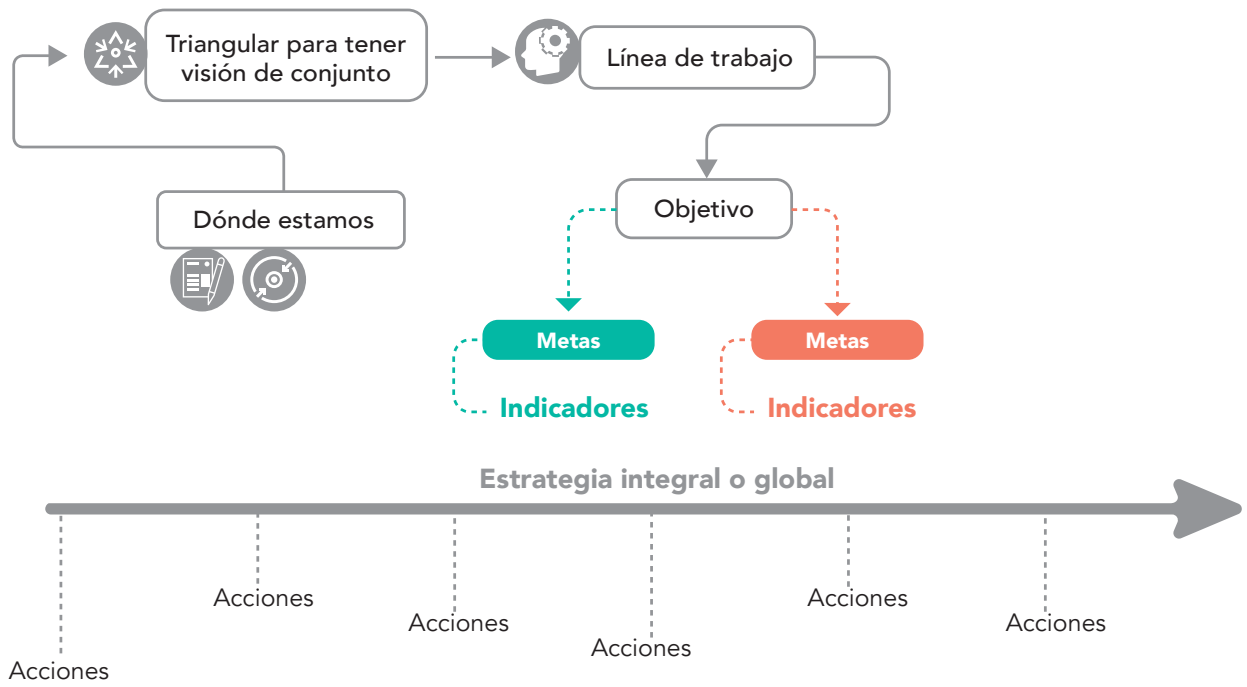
Triangular para tener visión de conjunto

Línea de trabajo

Dónde estamos

Objetivo

Metas

Indicadores

Metas

Indicadores

Estrategia integral o global

Acciones

Acciones

Acciones

Acciones

Acciones

Acciones